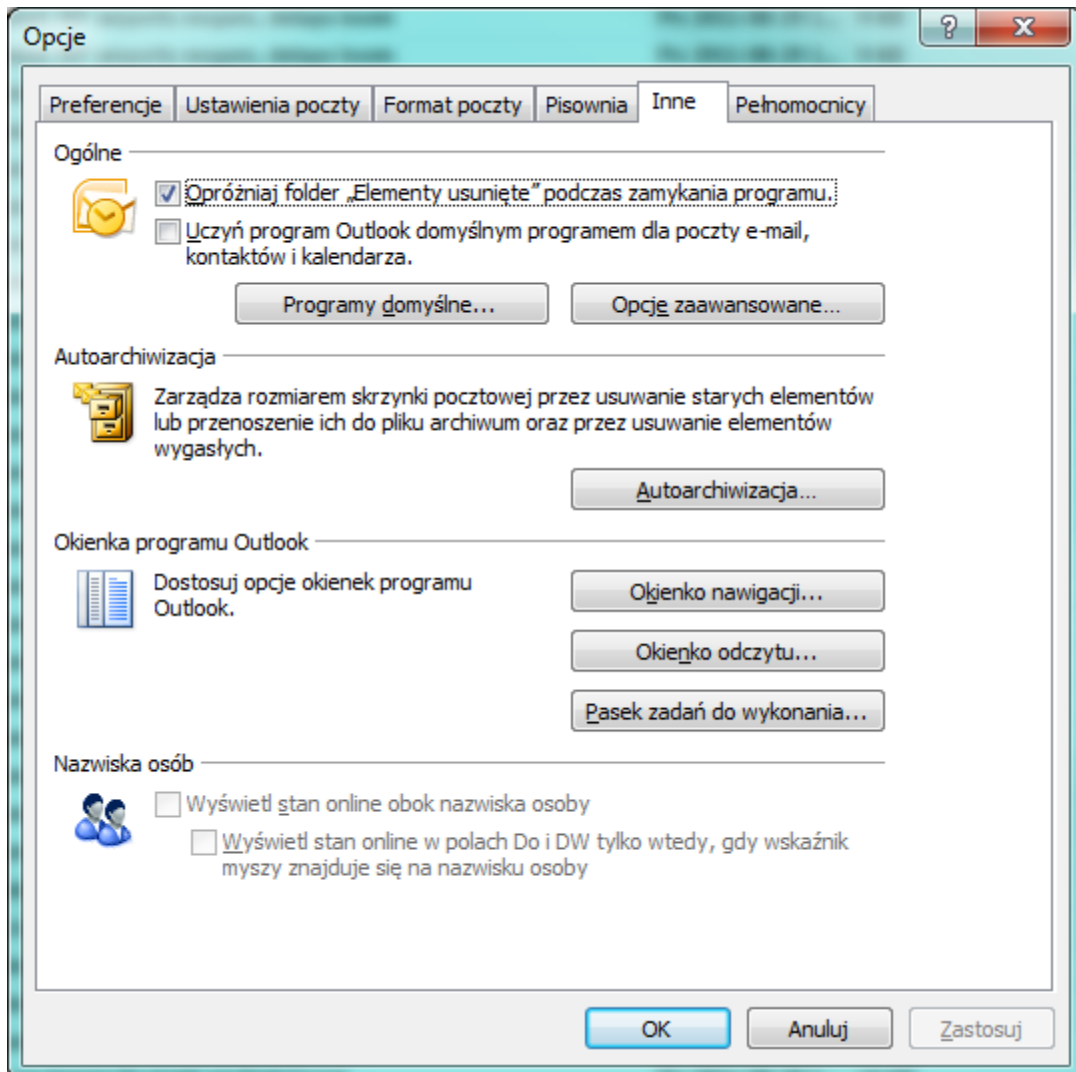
Opcje

?

X

Preferencje | Ustawienia poczty | Format poczty | Pisownia | Inne | Pełnomocnicy

Ogólne

Opróżniaj folder „Elementy usunięte" podczas zamykania programu.

Uczyń program Outlook domyślnym programem dla poczty e-mail, kontaktów i kalendarza.

Programy domyślne...

Opcje zaawansowane...

Autoarchiwizacja

Zarządza rozmiarem skrzynki pocztowej przez usuwanie starych elementów lub przenoszenie ich do pliku archiwum oraz przez usuwanie elementów wygasłych.

Autoarchiwizacja...

Okienka programu Outlook

Dostosuj opcje okienek programu Outlook.

Okienko nawigacji...

Okienko odczytu...

Pasek zadań do wykonania...

Nazwiska osób

Wyświetl stan online obok nazwiska osoby

Wyświetl stan online w polach Do i DW tylko wtedy, gdy wskaźnik myszy znajduje się na nazwisku osoby

OK

Anuluj

Zastosuj